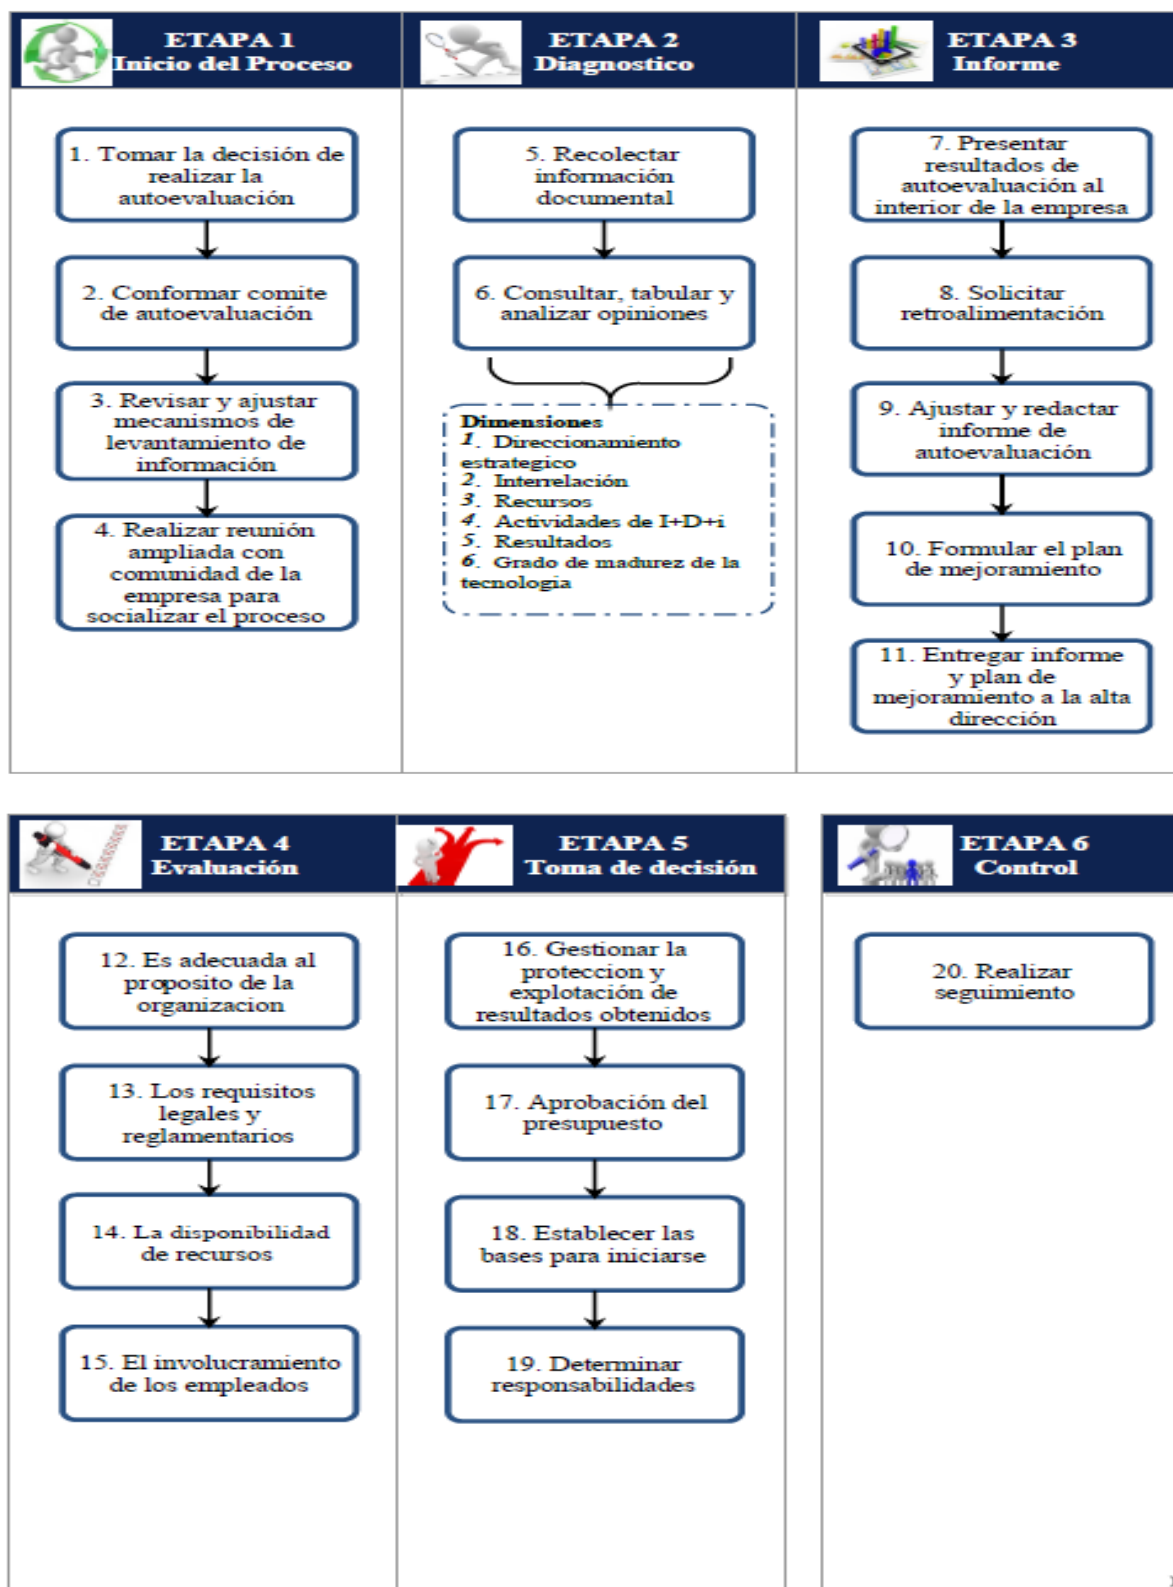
ETAPA 1
Inicio del Proceso

1. Tomar la decisión de realizar la autoevaluación

2. Conformar comite de autoevaluación

3. Revisar y ajustar mecanismos de levantamiento de información

4. Realizar reunión ampliada con comunidad de la empresa para socializar el proceso

ETAPA 2
Diagnostico

5. Recolectar información documental

6. Consultar, tabular y analizar opiniones

Dimensiones
1. Direccionamiento estrategico
2. Interrelación
3. Recursos
4. Actividades de I+D+i
5. Resultados
6. Grado de madurez de la tecnologia

ETAPA 3
Informe

7. Presentar resultados de autoevaluación al interior de la empresa

8. Solicitar retroalimentación

9. Ajustar y redactar informe de autoevaluación

10. Formular el plan de mejoramiento

11. Entregar informe y plan de mejoramiento a la alta dirección

ETAPA 4
Evaluación

12. Es adecuada al proposito de la organizacion

13. Los requisitos legales y reglamentarios

14. La disponibilidad de recursos

15. El involucramiento de los empleados

ETAPA 5
Toma de decisión

16. Gestionar la proteccion y explotación de resultados obtenidos

17. Aprobación del presupuesto

18. Establecer las bases para iniciarse

19. Determinar responsabilidades

ETAPA 6
Control

20. Realizar seguimiento